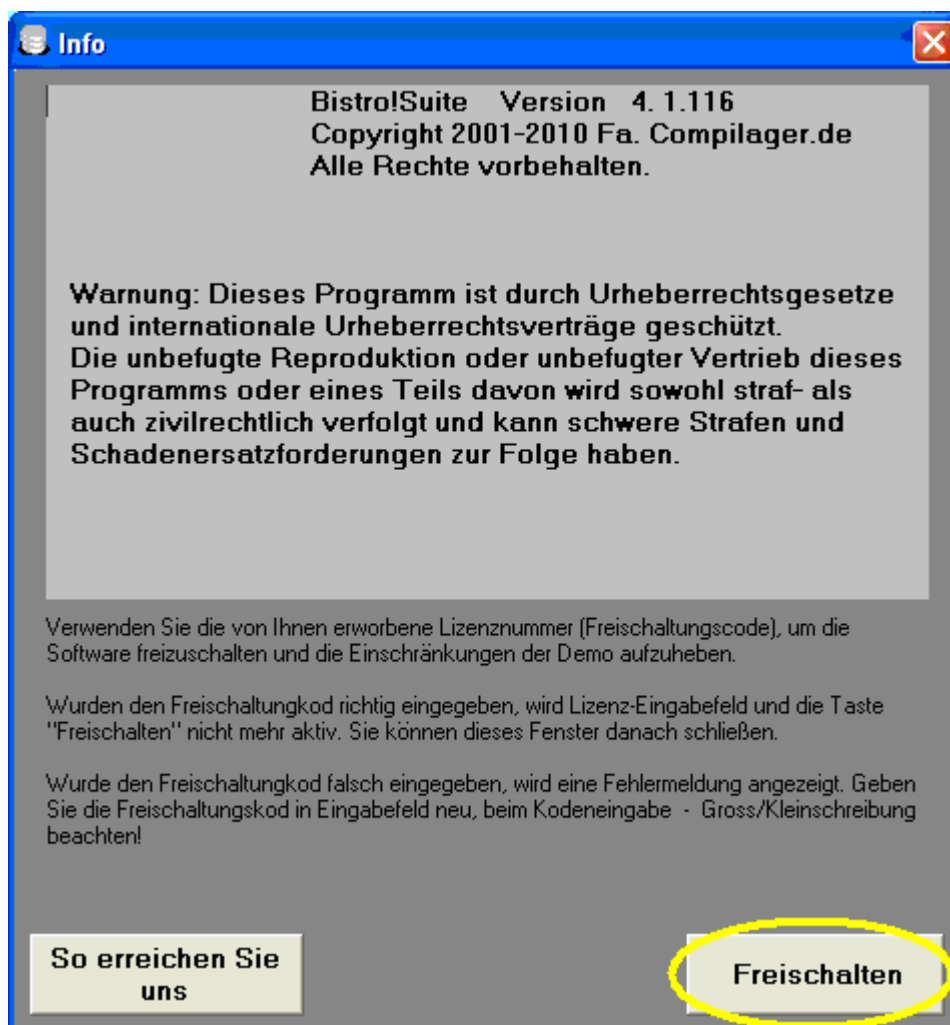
Info

Bistro!Suite Version 4. 1.116
Copyright 2001-2010 Fa. Compilager.de
Alle Rechte vorbehalten.

Warnung: Dieses Programm ist durch Urheberrechtsgesetze und internationale Urheberrechtsverträge geschützt.
Die unbefugte Reproduktion oder unbefugter Vertrieb dieses Programms oder eines Teils davon wird sowohl straf- als auch zivilrechtlich verfolgt und kann schwere Strafen und Schadenersatzforderungen zur Folge haben.

Verwenden Sie die von Ihnen erworbene Lizenznummer (Freischaltungscode), um die Software freizuschalten und die Einschränkungen der Demo aufzuheben.

Wurden den Freischaltungkod richtig eingegeben, wird Lizenz-Eingabefeld und die Taste "Freischalten" nicht mehr aktiv. Sie können dieses Fenster danach schließen.

Wurde den Freischaltungkod falsch eingegeben, wird eine Fehlermeldung angezeigt. Geben Sie die Freischaltungskod in Eingabefeld neu, beim Kodeneingabe - Gross/Kleinschreibung beachten!

So erreichen Sie uns

Freischalten